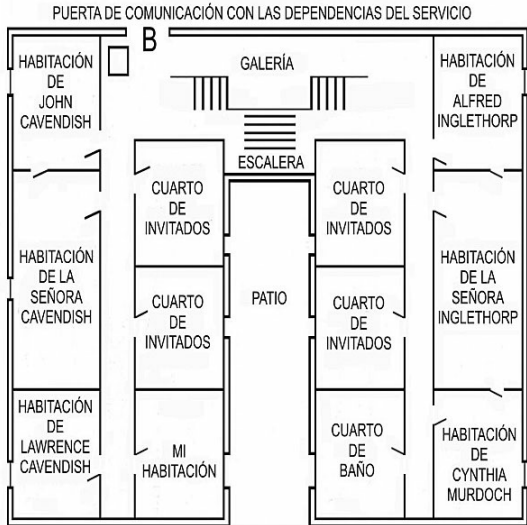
PUERTA DE COMUNICACIÓN CON LAS DEPENDENCIAS DEL SERVICIO

B

HABITACIÓN DE JOHN CAVENDISH

GALERÍA

HABITACIÓN DE ALFRED INGLETHORP

ESCALERA

CUARTO DE INVITADOS

CUARTO DE INVITADOS

HABITACIÓN DE LA SEÑORA CAVENDISH

CUARTO DE INVITADOS

PATIO

CUARTO DE INVITADOS

HABITACIÓN DE LA SEÑORA INGLETHORP

HABITACIÓN DE LAWRENCE CAVENDISH

MI HABITACIÓN

CUARTO DE BAÑO

HABITACIÓN DE CYNTHIA MURDOCH